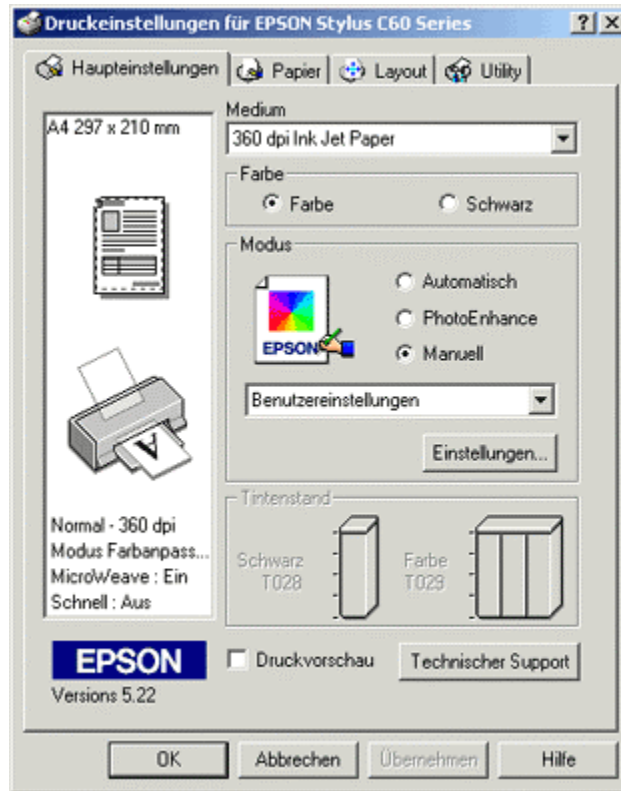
Druckeinstellungen für EPSON Stylus C60 Series ? X

Haupteinstellungen Papier Layout Utility

A4 297 x 210 mm

Medium
360 dpi Ink Jet Paper

Farbe
Farbe Schwarz

Modus
Automatisch
PhotoEnhance
Manuell

EPSON

Benutzereinstellungen

Einstellungen...

Tintenstand
Schwarz T028
Farbe T029

Normal - 360 dpi
Modus Farbanpass...
MicroWeave : Ein
Schnell : Aus

EPSON
Versions 5.22

Druckvorschau
Technischer Support

OK Abbrechen Übernehmen Hilfe